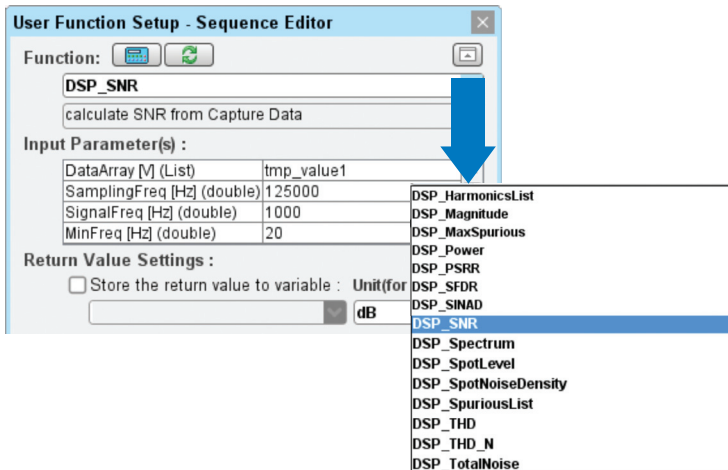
User Function Setup - Sequence Editor

Function:

DSP_SNR

calculate SNR from Capture Data

Input Parameter(s) :

| DataArray [V] (List) | tmp_value1 |
|---|---|
| SamplingFreq [Hz] (double) | 125000 |
| SignalFreq [Hz] (double) | 1000 |
| MinFreq [Hz] (double) | 20 |

Return Value Settings :

Store the return value to variable : Unit(for

dB

DSP_HarmonicsList
DSP_Magnitude
DSP_MaxSpurious
DSP_Power
DSP_PSRR
DSP_SFDR
DSP_SINAD
DSP_SNR
DSP_Spectrum
DSP_SpotLevel
DSP_SpotNoiseDensity
DSP_SpuriousList
DSP_THD
DSP_THD_N
DSP_TotalNoise